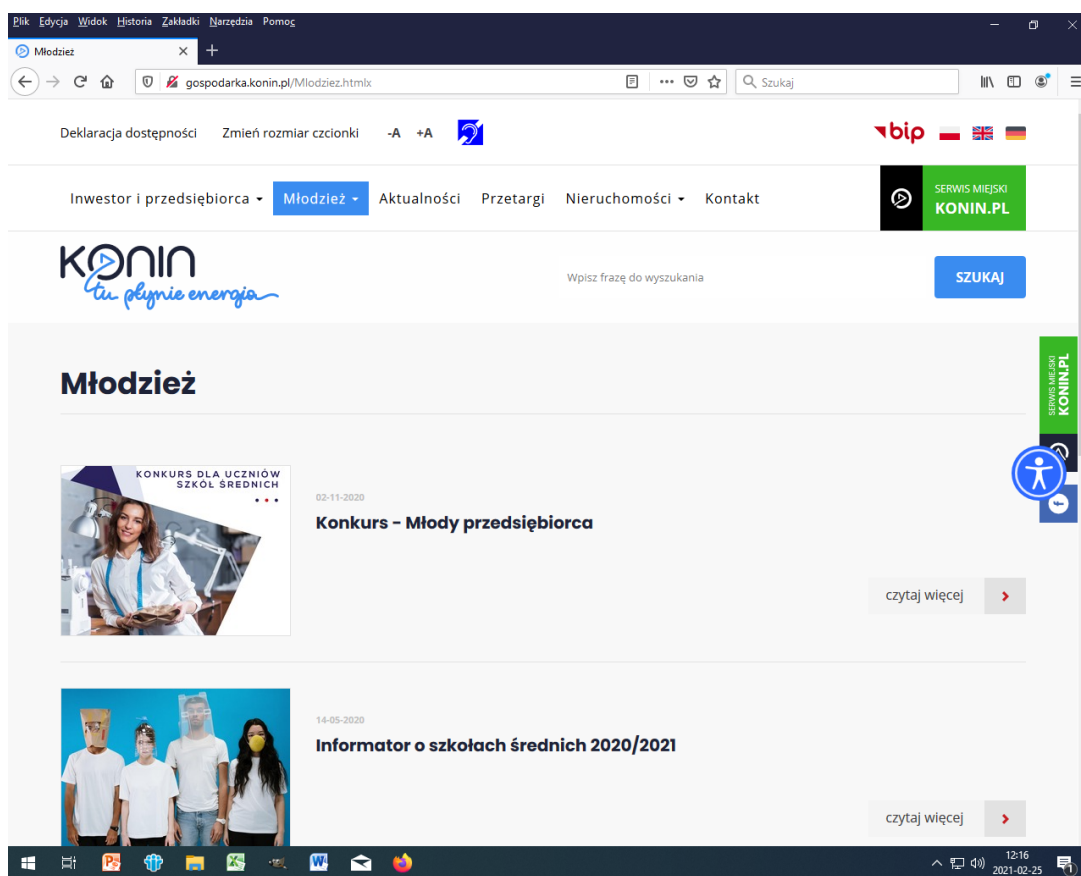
Plik Edycja Widok Historia Zakładki Narzędzia Pomoc

Młodzież

gospodarka.konin.pl/Mlodziez.htmlx

Szukaj

Deklaracja dostępności Zmień rozmiar czcionki -A +A

bip

Inwestor i przedsiębiorca Młodzież Aktualności Przetargi Nieruchomości Kontakt

SERWIS MIEJSKI KONIN.PL

KONIN tu płynie energia

Wpisz frazę do wyszukania

SZUKAJ

SERWIS MIEJSKI KONIN.PL

Młodzież

KONKURS DLA UCZNIÓW SZKÓŁ ŚREDNICH

02-11-2020

Konkurs - Młody przedsiębiorca

czytaj więcej

14-05-2020

Informator o szkołach średnich 2020/2021

czytaj więcej

12:16 2021-02-25